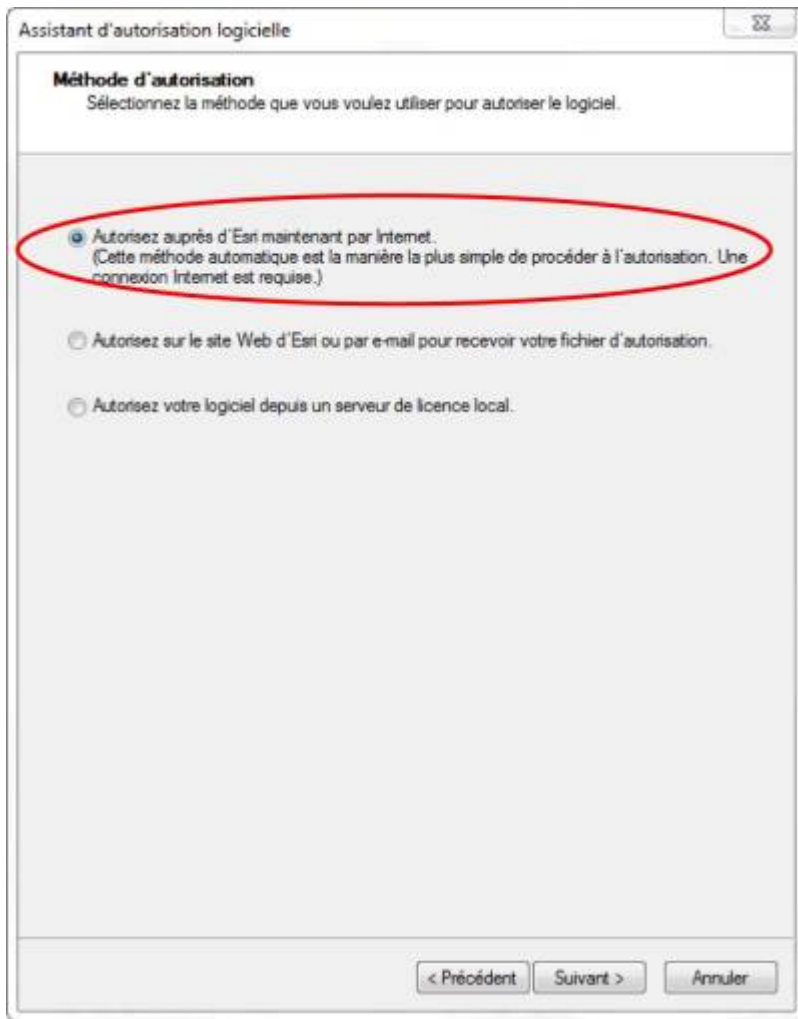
Assistant d'autorisation logicielle

Méthode d'autorisation
Sélectionnez la méthode que vous voulez utiliser pour autoriser le logiciel.

Autorisez auprès d'Esri maintenant par Internet.
(Cette méthode automatique est la manière la plus simple de procéder à l'autorisation. Une connexion Internet est requise.)

Autorisez sur le site Web d'Esri ou par e-mail pour recevoir votre fichier d'autorisation.

Autorisez votre logiciel depuis un serveur de licence local.

< Précédent
Suivant >
Annuler